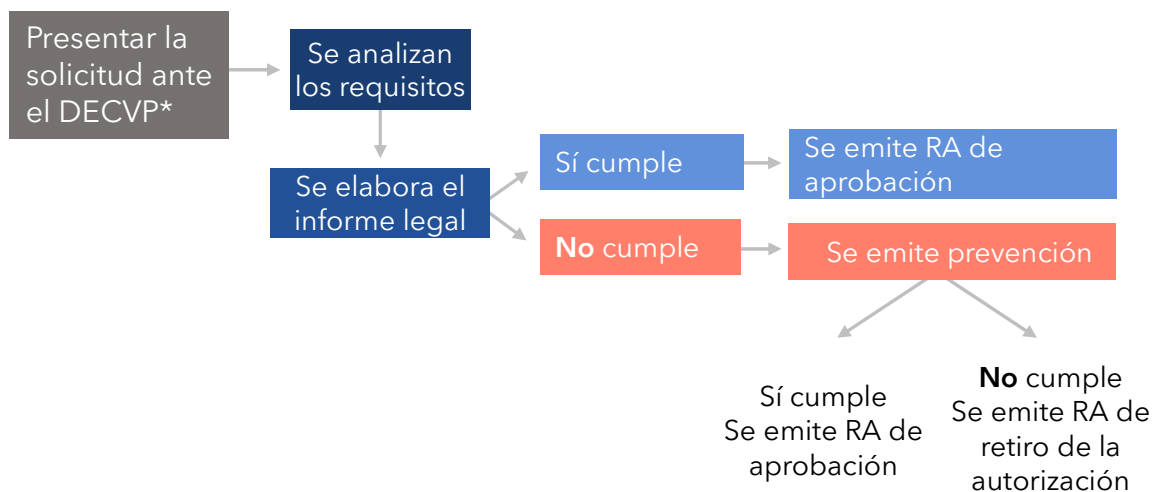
Presentar la solicitud ante el DECVP*

Se analizan los requisitos

Se elabora el informe legal

Sí cumple

Se emite RA de aprobación

No cumple

Se emite prevención

Sí cumple
Se emite RA de aprobación

No cumple
Se emite RA de retiro de la autorización